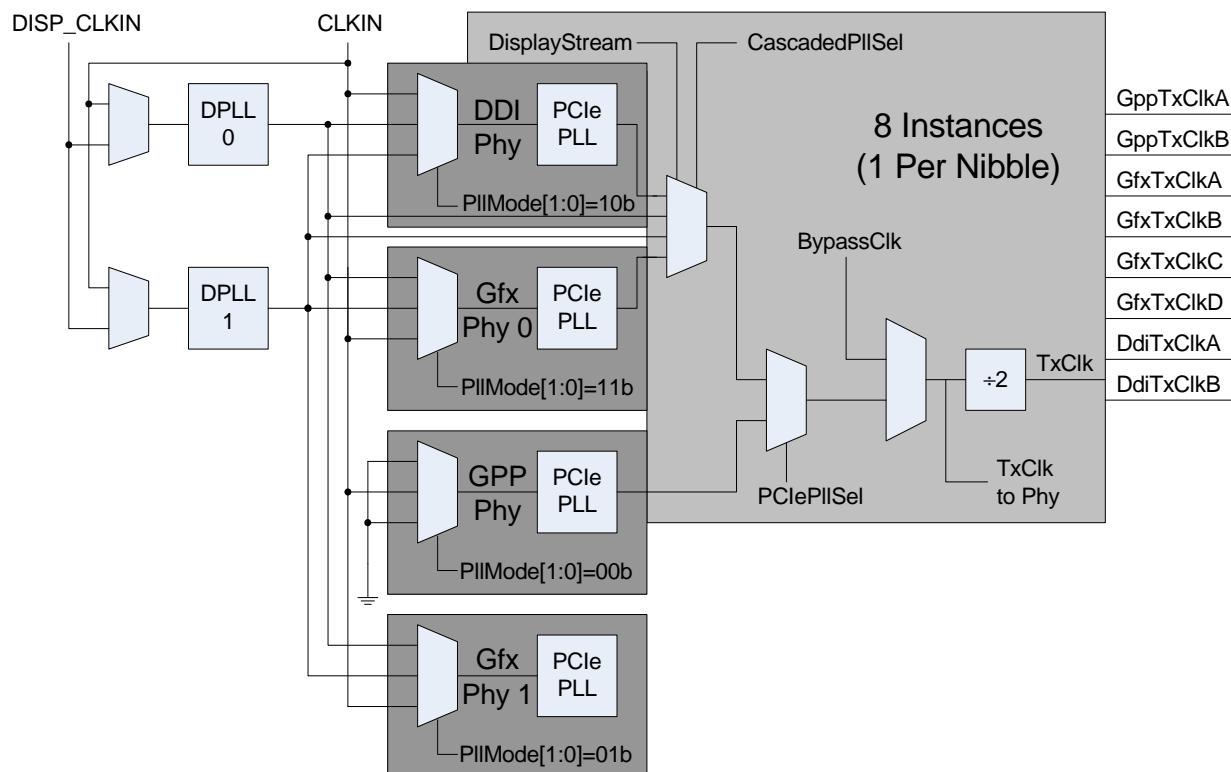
DISP_CLKIN

CLKIN

DisplayStream

CascadedPllSel

DPLL 0

DDI Phy

PCIe PLL

PllMode[1:0]=10b

8 Instances (1 Per Nibble)

GppTxClkA

GppTxClkB

GfxTxClkA

GfxTxClkB

GfxTxClkC

GfxTxClkD

DdiTxClkA

DdiTxClkB

BypassClk

DPLL 1

Gfx Phy 0

PCIe PLL

PllMode[1:0]=11b

$\div 2$

TxClk

GPP Phy

PCIe PLL

PCIePllSel

TxClk to Phy

PllMode[1:0]=00b

Gfx Phy 1

PCIe PLL

PllMode[1:0]=01b